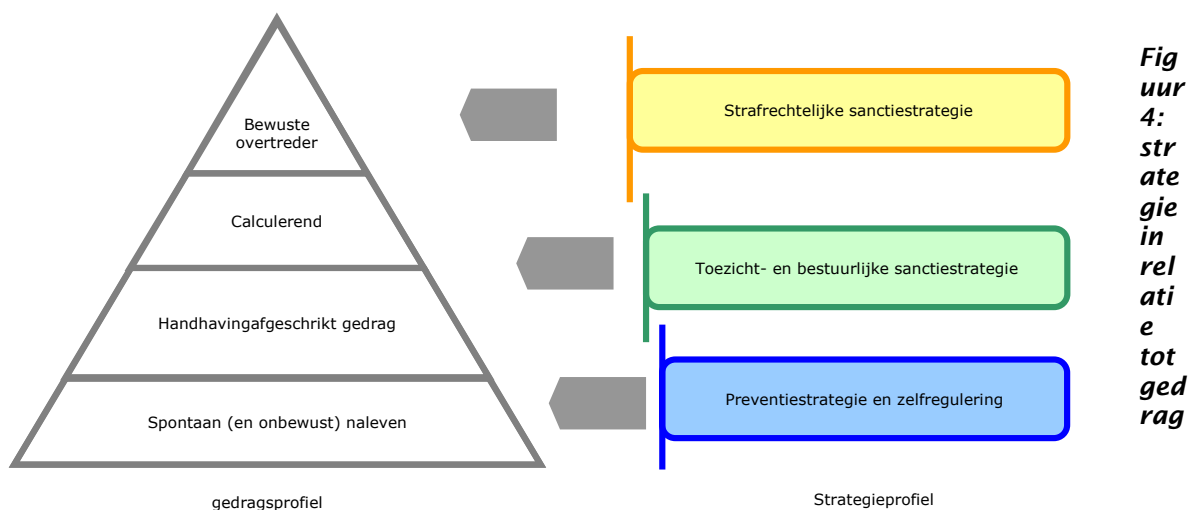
Bewuste overtreder

Calculerend

Handhavingafgeschrikt gedrag

Spontaan (en onbewust) naleven

gedragsprofiel

Strafrechtelijke sanctiestrategie

Toezicht- en bestuurlijke sanctiestrategie

Preventiestrategie en zelfregulering

Strategieprofiel

Figuur 4: strategie in relatie tot gedrag